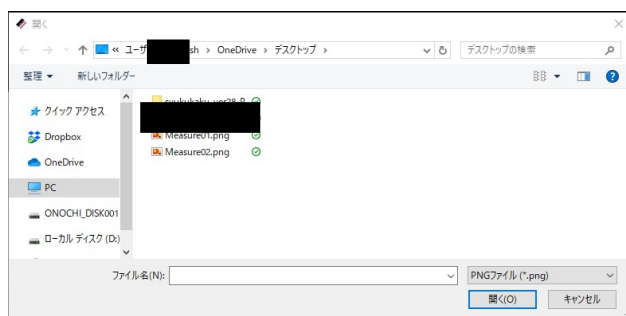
開く

« ユーザー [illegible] sh › OneDrive › デスクトップ ›

デスクトップの検索

整理 ▼ 新しいフォルダー

クイック アクセス
Dropbox
OneDrive
PC
ONOCHI_DISK001
ローカル ディスク (D:)

syukukaku_ver28_R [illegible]
Measure01.png
Measure02.png

ファイル名(N):
PNGファイル (*.png)
開く(O)
キャンセル